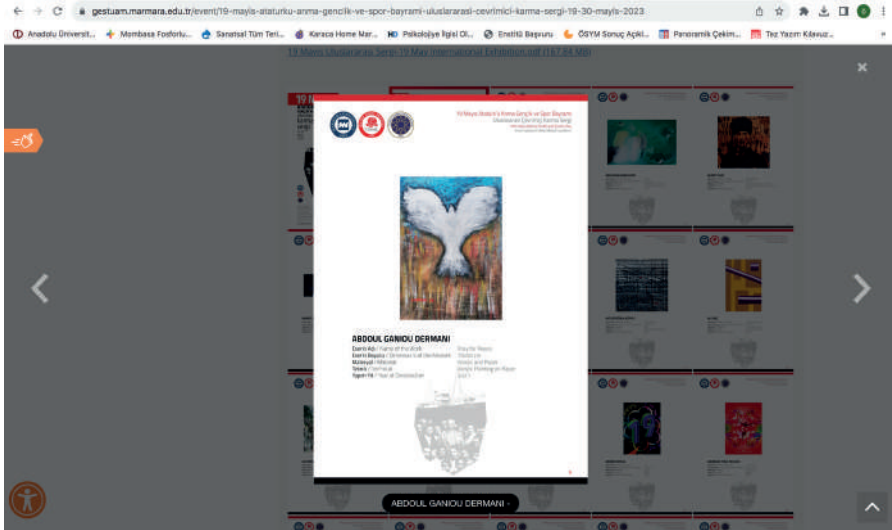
gestuam.marmara.edu.tr/event/19-mayis-ataturku-anma-genclik-ve-spor-bayrami-uluslararasi-cevrimici-karma-sergi-19-30-mayis-2023

Anadolu Üniversit... Mombasa Fosforlu... Sanatsal Tüm Teri... Karaca Home Mar... Psikolojiye İlgisi Ol... Enstitü Başvuru ÖSYM Sonuç Açıkl... Panoramik Çekim... Tez Yazım Kılavuz...

19 Mayıs Uluslararası Sergi-19 May International Exhibition.pdf (167.64 MB)

19 Mayıs Atatürk'ü Anma Gençlik ve Spor Bayramı
Uluslararası Çevrimiçi Karma Sergi

ABDOUL GANIOU DERMANI
Eserin Adı / Name of the Work: Peace
Eserin Boyutu / Dimension: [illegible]
Malzeme / Material: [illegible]
Teknik / Technique: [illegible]
Yapım Yılı / Year of Construction: 2021

ABDOUL GANIOU DERMANI